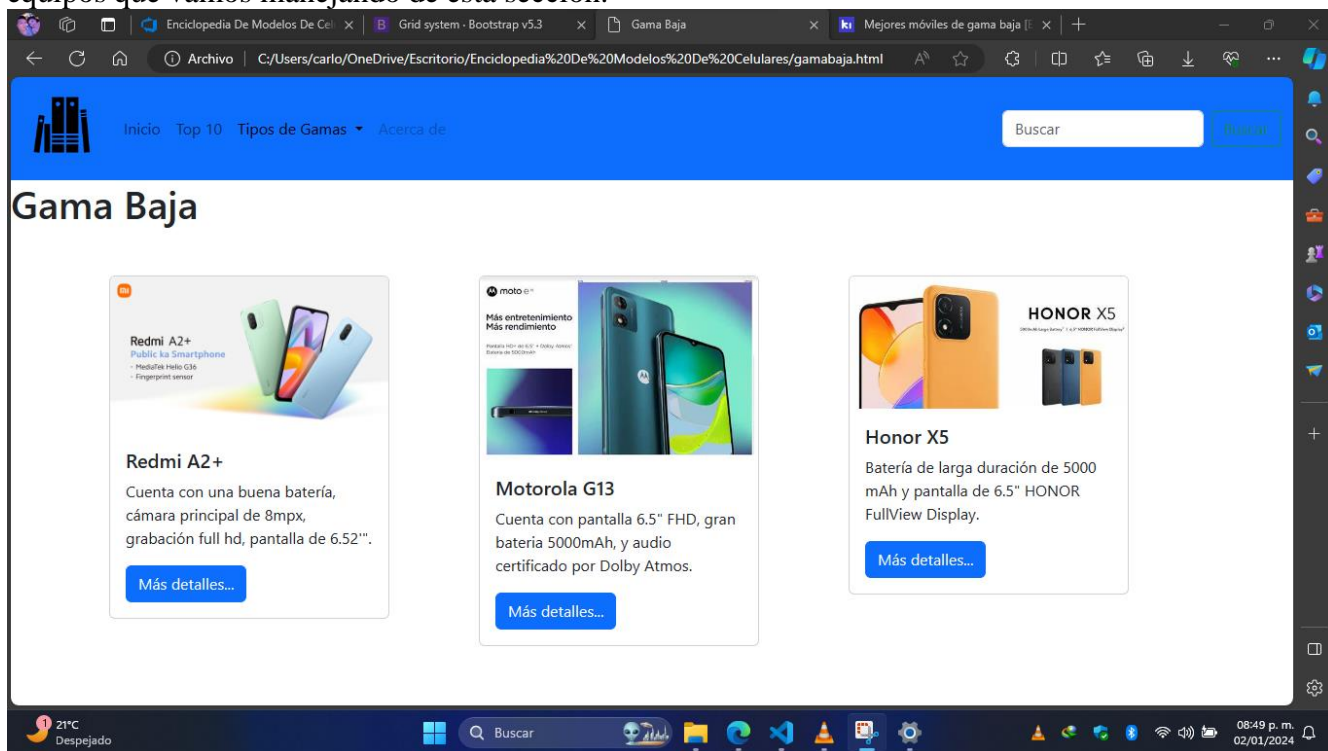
equipos que vamos manejando de esta sección.

Enciclopedia De Modelos De Cel
Grid system · Bootstrap v5.3
Gama Baja
Mejores móviles de gama baja [
Archivo | C:/Users/carlo/OneDrive/Escritorio/Enciclopedia%20De%20Modelos%20De%20Celulares/gamabaja.html

Inicio Top 10 Tipos de Gamas Acerca de
Buscar
Buscar

Gama Baja

Redmi A2+
Public ka Smartphone
· MediaTek Helio G36
· Fingerprint sensor

Redmi A2+
Cuenta con una buena batería, cámara principal de 8mpx, grabación full hd, pantalla de 6.52'".
Más detalles...

moto e
Más entretenimiento
Más rendimiento

Motorola G13
Cuenta con pantalla 6.5" FHD, gran bateria 5000mAh, y audio certificado por Dolby Atmos.
Más detalles...

HONOR X5

Honor X5
Batería de larga duración de 5000 mAh y pantalla de 6.5" HONOR FullView Display.
Más detalles...

21°C
Despejado
Buscar
08:49 p. m.
02/01/2024